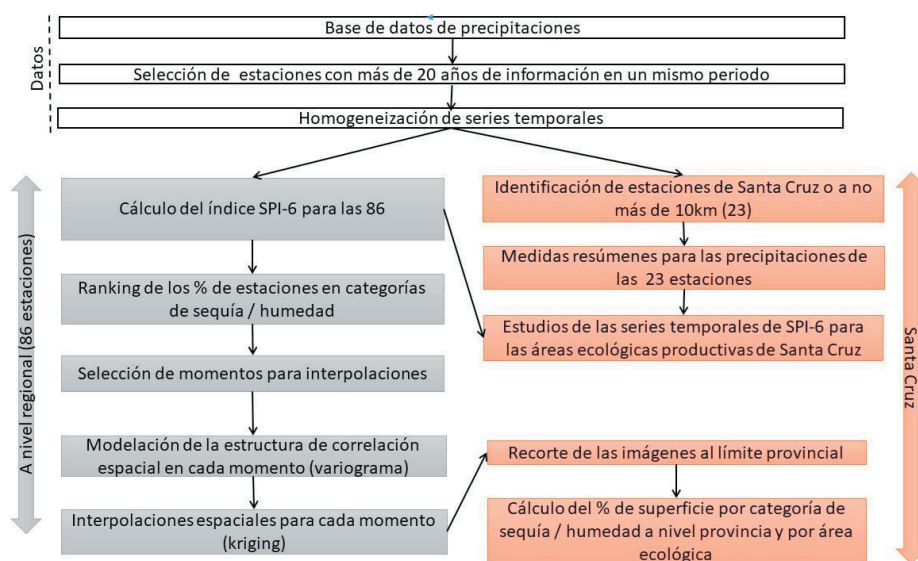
Datos

Base de datos de precipitaciones

Selección de estaciones con más de 20 años de información en un mismo periodo

Homogeneización de series temporales

A nivel regional (86 estaciones)

Cálculo del índice SPI-6 para las 86

Ranking de los % de estaciones en categorías de sequía / humedad

Selección de momentos para interpolaciones

Modelación de la estructura de correlación espacial en cada momento (variograma)

Interpolaciones espaciales para cada momento (kriging)

Santa Cruz

Identificación de estaciones de Santa Cruz o a no más de 10km (23)

Medidas resúmenes para las precipitaciones de las 23 estaciones

Estudios de las series temporales de SPI-6 para las áreas ecológicas productivas de Santa Cruz

Recorte de las imágenes al límite provincial

Cálculo del % de superficie por categoría de sequía / humedad a nivel provincia y por área ecológica